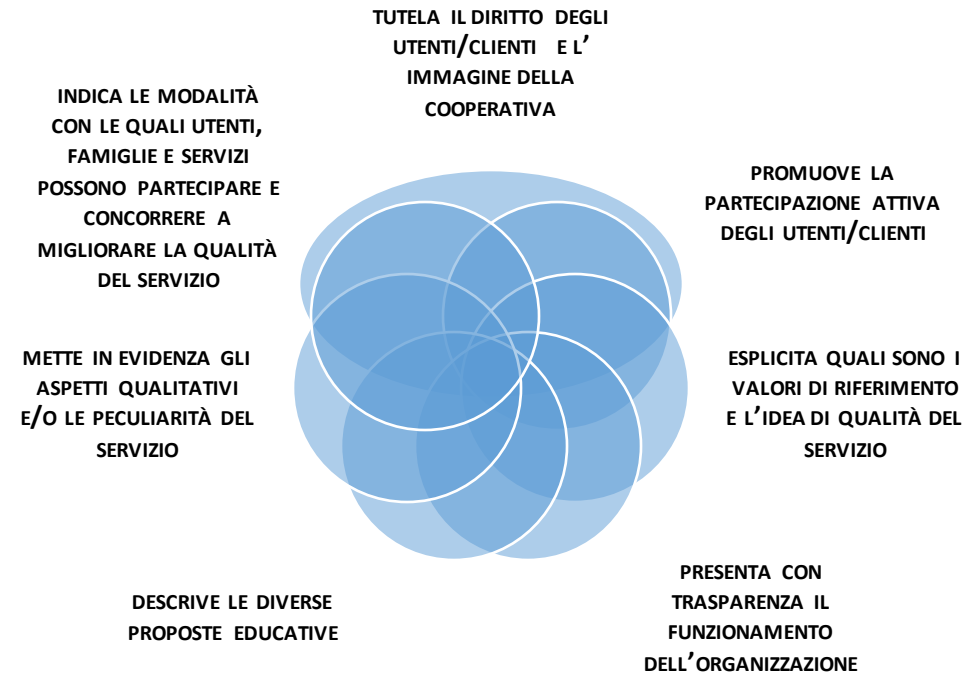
TUTELA IL DIRITTO DEGLI UTENTI/CLIENTI E L'IMMAGINE DELLA COOPERATIVA

PROMUOVE LA PARTECIPAZIONE ATTIVA DEGLI UTENTI/CLIENTI

ESPLICITA QUALI SONO I VALORI DI RIFERIMENTO E L'IDEA DI QUALITÀ DEL SERVIZIO

PRESENTA CON TRASPARENZA IL FUNZIONAMENTO DELL'ORGANIZZAZIONE

DESCRIVE LE DIVERSE PROPOSTE EDUCATIVE

METTE IN EVIDENZA GLI ASPETTI QUALITATIVI E/O LE PECULIARITÀ DEL SERVIZIO

INDICA LE MODALITÀ CON LE QUALI UTENTI, FAMIGLIE E SERVIZI POSSONO PARTECIPARE E CONCORRERE A MIGLIORARE LA QUALITÀ DEL SERVIZIO